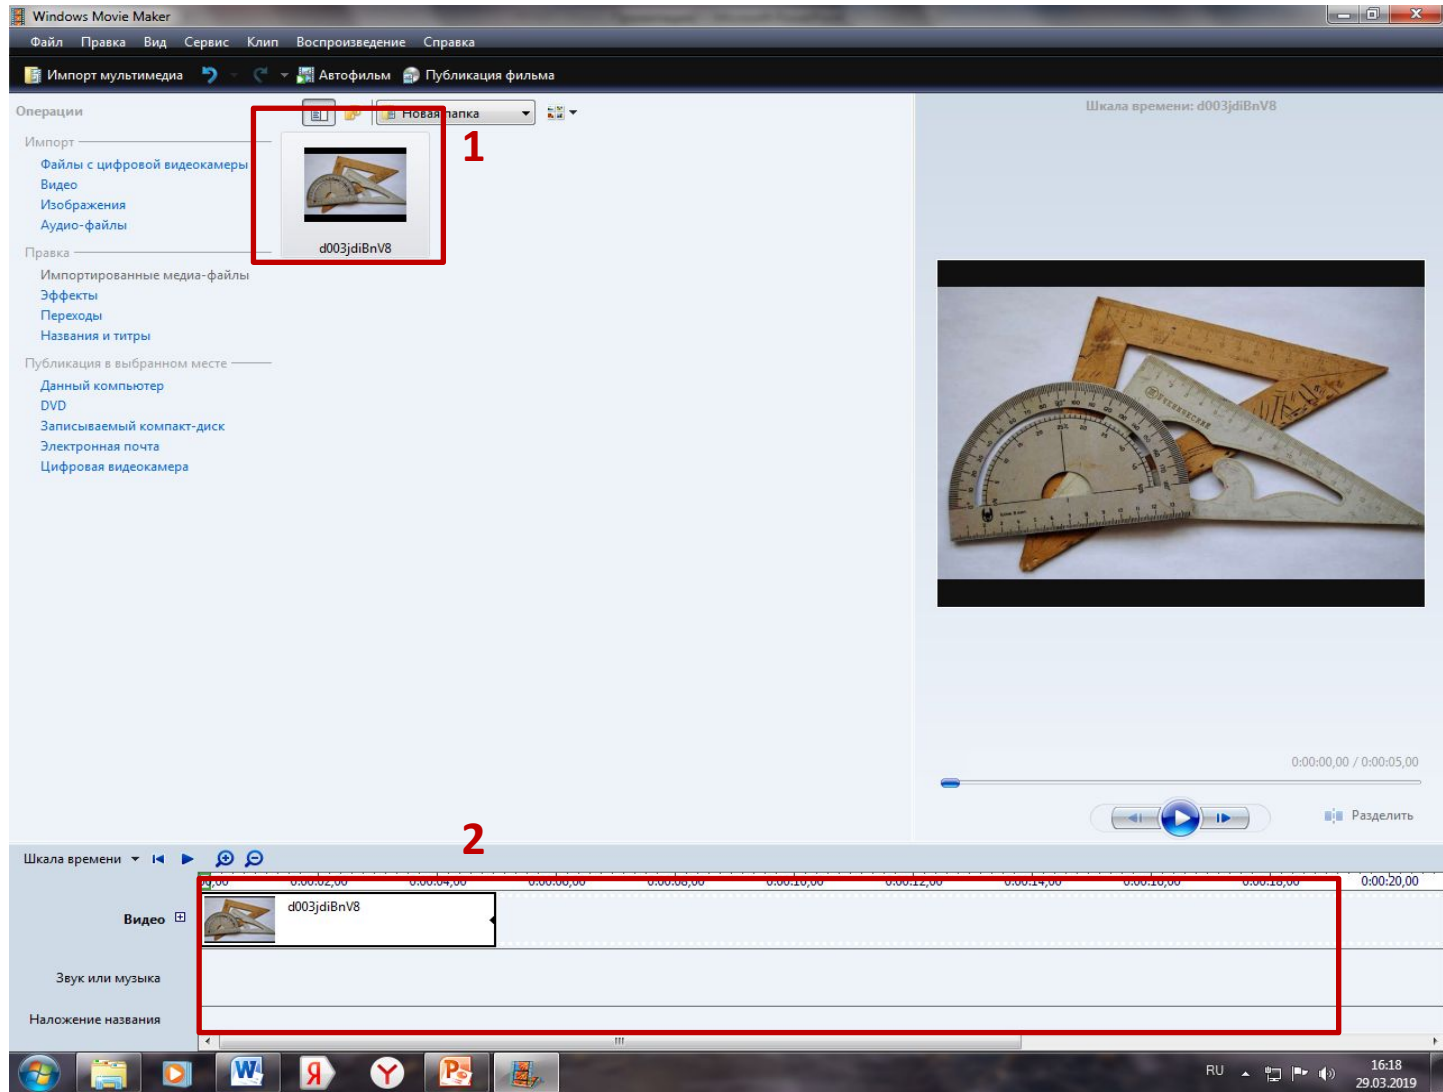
Windows Movie Maker

Файл Правка Вид Сервис Клип Воспроизведение Справка

Импорт мультимедиа Автофильм Публикация фильма

Операции

Новая папка

1

Импорт
Файлы с цифровой видеокамеры
Видео
Изображения
Аудио-файлы

d003jdiBnV8

Правка
Импортированные медиа-файлы
Эффекты
Переходы
Названия и титры

Публикация в выбранном месте
Данный компьютер
DVD
Записываемый компакт-диск
Электронная почта
Цифровая видеокамера

Шкала времени: d003jdiBnV8

0:00:00,00 / 0:00:05,00

Разделить

2

Шкала времени

0:00:20,00

Видео

d003jdiBnV8

Звук или музыка

Наложение названия

RU

16:18
29.03.2019